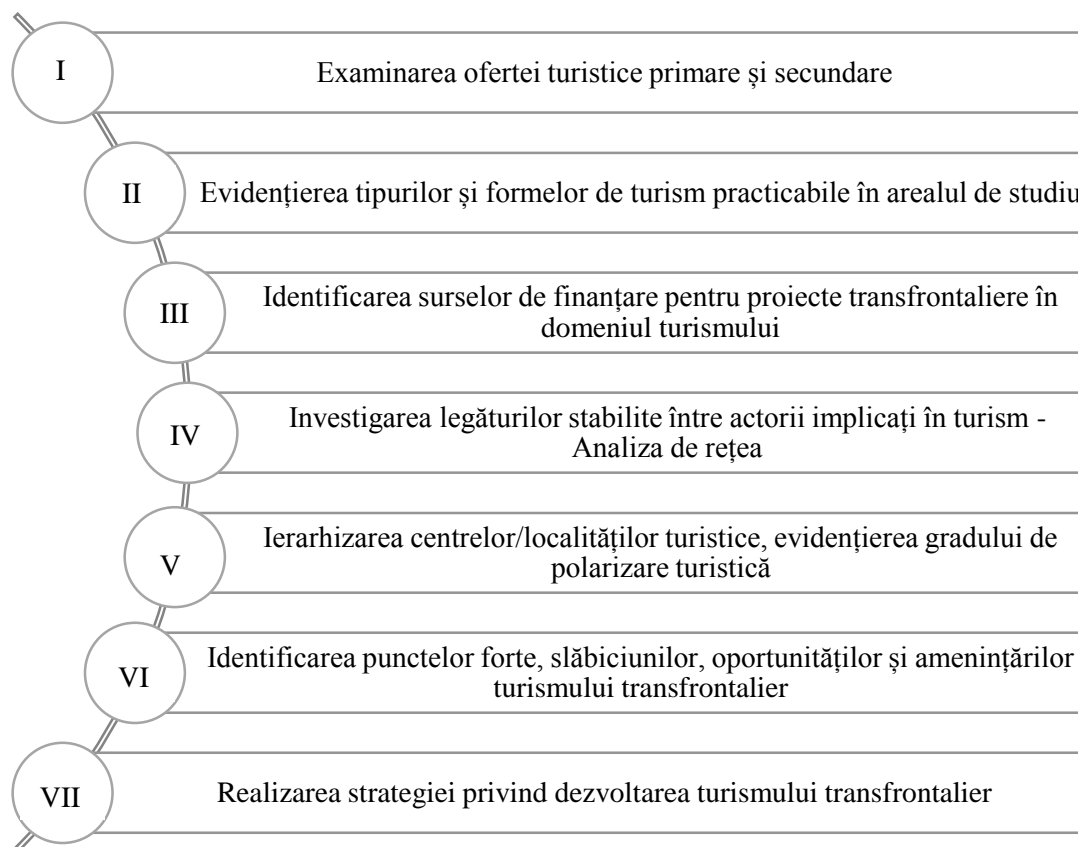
I Examinarea ofertei turistice primare și secundare

II Evidențierea tipurilor și formelor de turism practicabile în arealul de studiu

III Identificarea surselor de finanțare pentru proiecte transfrontaliere în domeniul turismului

IV Investigarea legăturilor stabilite între actorii implicați în turism - Analiza de rețea

V Ierarhizarea centrelor/localităților turistice, evidențierea gradului de polarizare turistică

VI Identificarea punctelor forte, slăbiciunilor, oportunităților și amenințărilor turismului transfrontalier

VII Realizarea strategiei privind dezvoltarea turismului transfrontalier